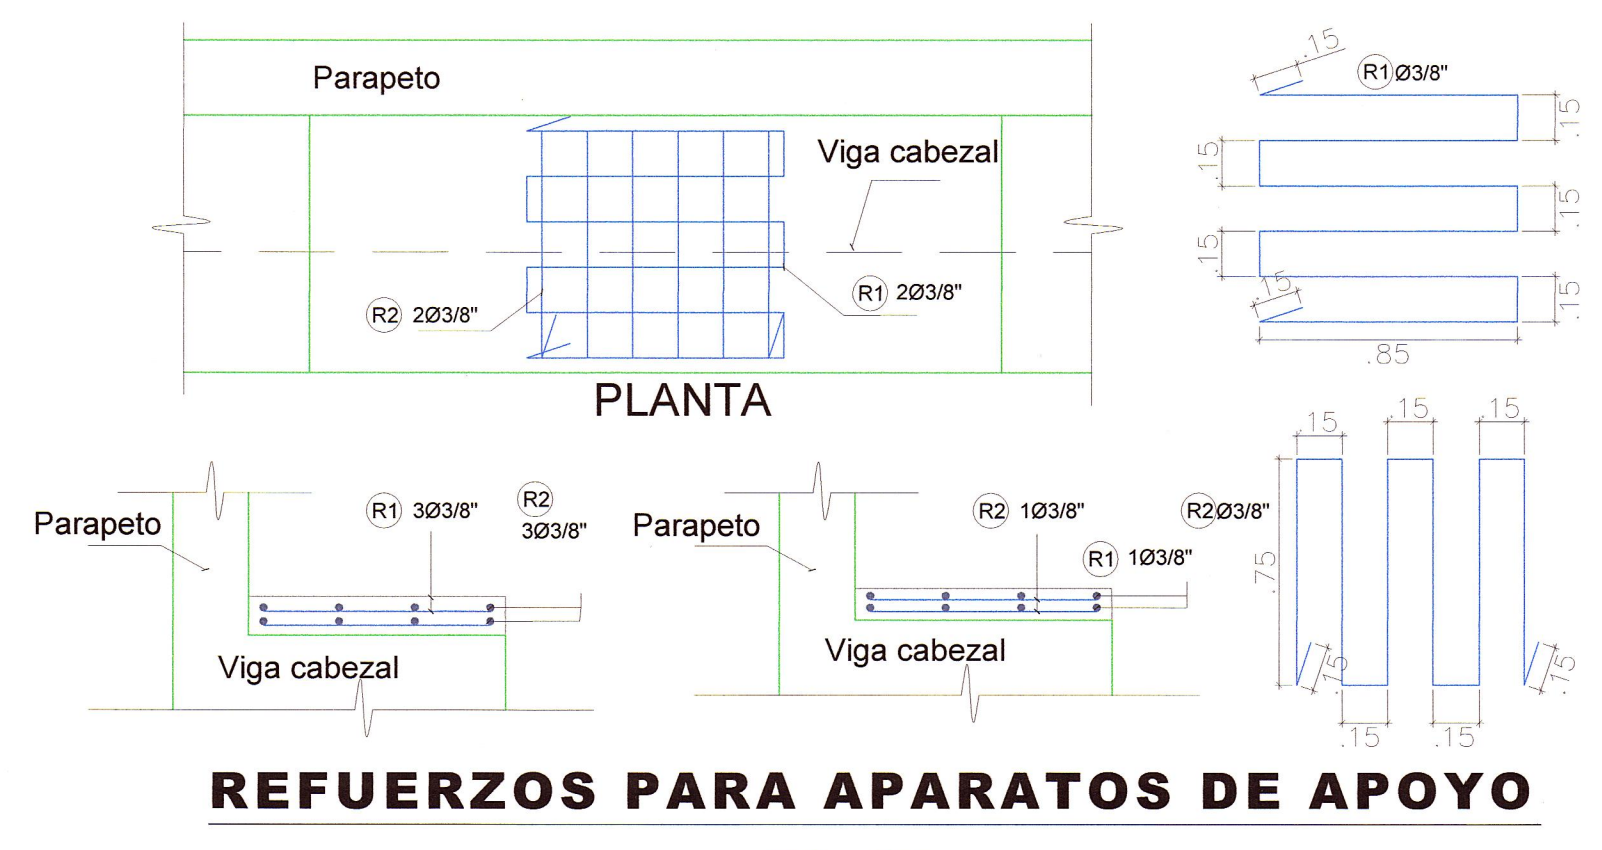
Parapeto

Viga cabezal

R2 2Ø3/8"

R1 2Ø3/8"

PLANTA

.15

R1 Ø3/8"

.15

.15

.15

.15

.15

.15

.85

.15 .15 .15

R2 Ø3/8"

.75

.15

.15

.15 .15

Parapeto

R1 3Ø3/8"

R2 3Ø3/8"

Viga cabezal

Parapeto

R2 1Ø3/8"

R1 1Ø3/8"

Viga cabezal

REFUERZOS PARA APARATOS DE APOYO